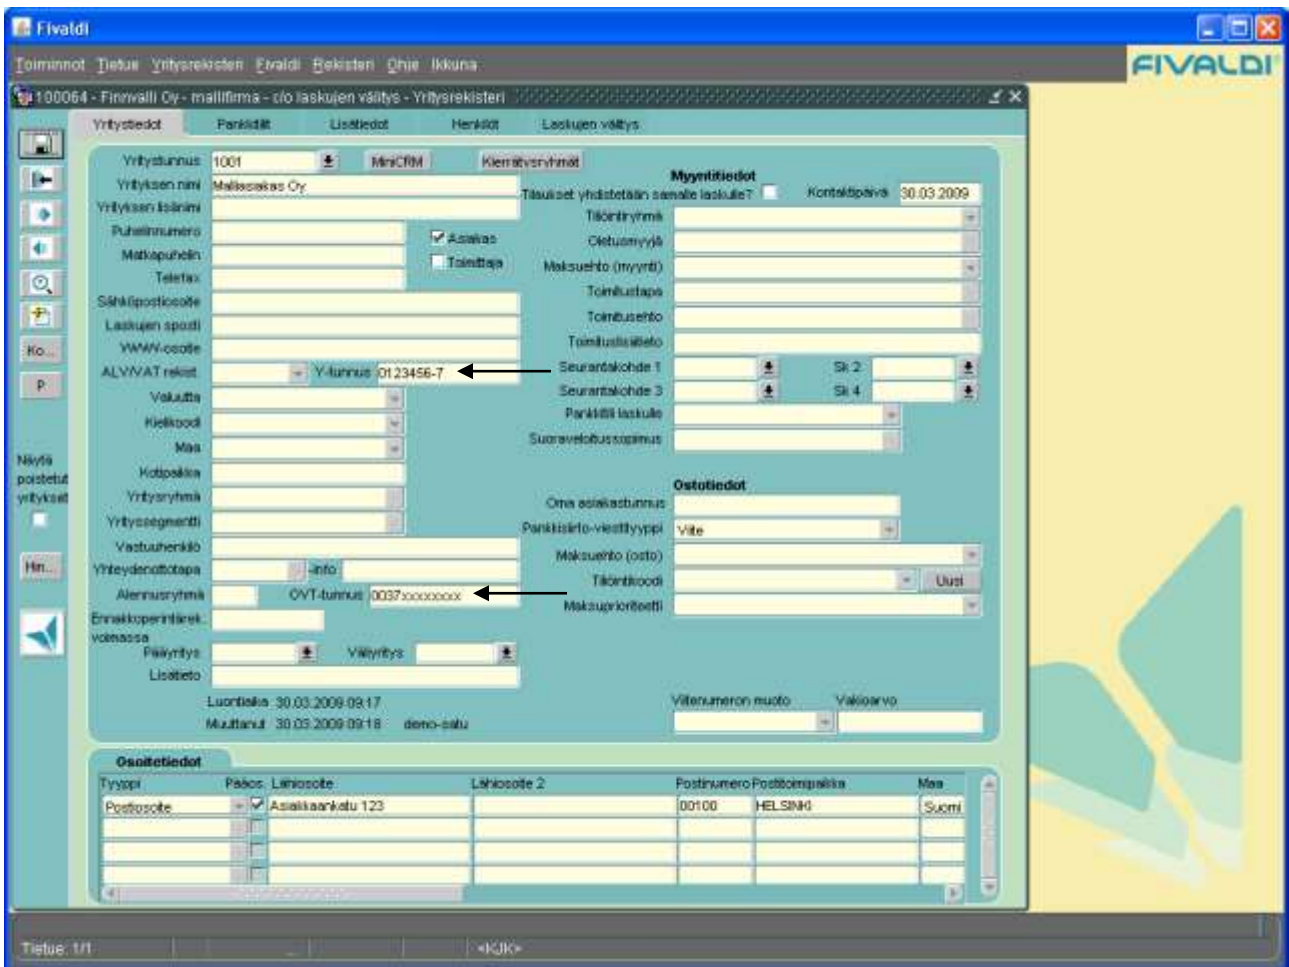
Fivaldi

Toiminnot Tietue Yritysrekisteri Fivaldi Rekisteri Ohje Ikkuna

FIVALDI

100064 - Finnvalli Oy - mallifirma - c/o laskujen välitys - Yritysrekisteri

Yritystiedot | Pankkitilit | Lisätiedot | Henkilöt | Laskujen välitys

Ko...
P
Näytä poistetut yritykset
Hin...

Yritystunnus 1001 MiniCRM Kierrätysryhmät
Yrityksen nimi Malliasiakas Oy
Yrityksen lisänimi
Puhelinnumero
Matkapuhelin
Telefax
Sähköpostiosoite
Laskujen sposti
WWW-osoite
ALV/VAT rekist. Y-tunnus 0123456-7
Valuutta
Kielikoodi
Maa
Kotipaikka
Yritysryhmä
Yrityssegmentti
Vastuuhenkilö
Yhteydenottotapa -info
Alennusryhmä OVT-tunnus 0037xxxxxxxx
Ennakkoperintärek. voimassa
Pääyritys Väliyritys
Lisätieto
Luontiaika 30.03.2009 09:17
Muuttanut 30.03.2009 09:18 demo-satu

Asiakas
Toimittaja

Myyntitiedot
Tilaukset yhdistetään samalle laskulle? Kontaktipäivä 30.03.2009
Tiliöintiryhmä
Oletusmyyjä
Maksuehto (myynti)
Toimitustapa
Toimitusehto
Toimituslisätieto
Seurantakohde 1 Sk 2
Seurantakohde 3 Sk 4
Pankkitili laskulle
Suoraveloitussopimus

Ostotiedot
Oma asiakastunnus
Pankkisiirto-viestityyppi Viite
Maksuehto (osto)
Tiliöintikoodi Uusi
Maksuprioriteetti

Viitenumeron muoto Vakioarvo

Osoitetiedot
| Tyyppi | Pääos. | Lähiosoite | Lähiosoite 2 | Postinumero | Postitoimipaikka | Maa |
|---|---|---|---|---|---|---|
| Postiosoite | ☑ | Asiakkaankatu 123 | | 00100 | HELSINKI | Suomi |

Tietue: 1/1 <KJK>